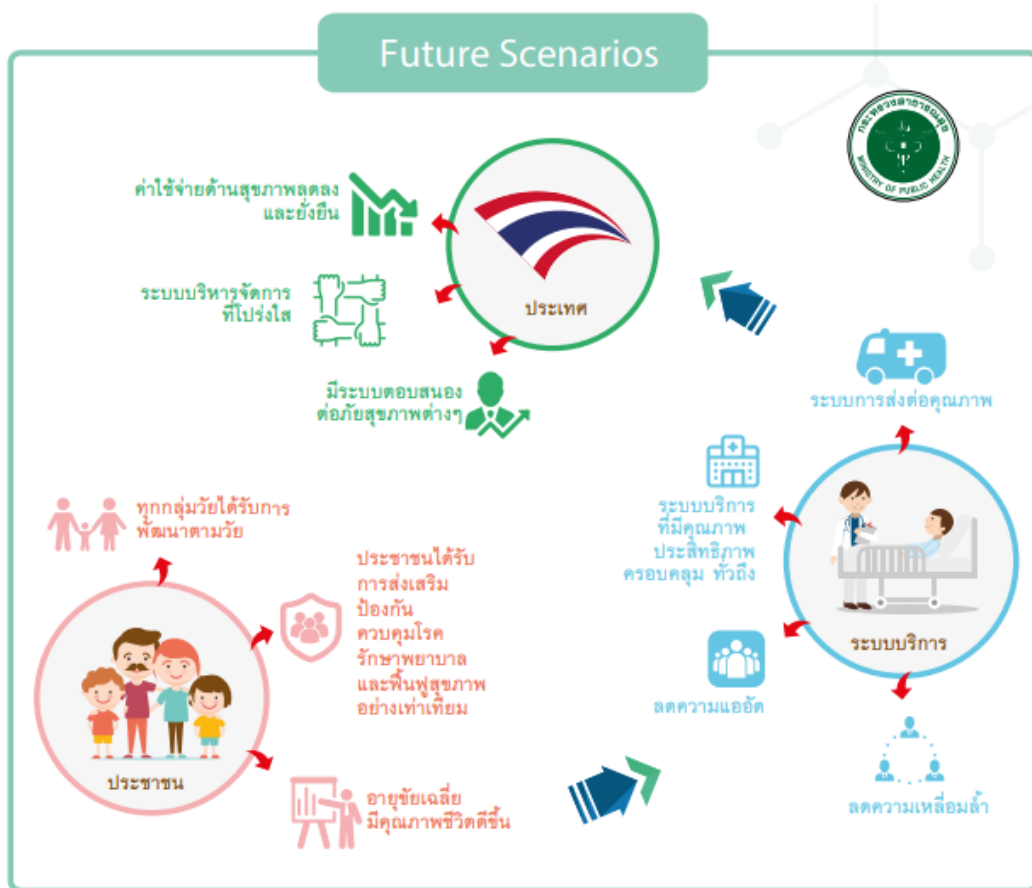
Future Scenarios

กระทรวงสาธารณสุข
MINISTRY OF PUBLIC HEALTH

ค่าใช้จ่ายด้านสุขภาพลดลง และยั่งยืน

ระบบบริหารจัดการ ที่โปร่งใส

มีระบบตอบสนอง ต่อภัยสุขภาพต่างๆ

ประเทศ

ระบบการส่งต่อคุณภาพ

ระบบบริการ ที่มีคุณภาพ ประสิทธิภาพ ครอบคลุม ทั่วถึง

ระบบบริการ

ลดความแออัด

ลดความเหลื่อมล้ำ

ทุกกลุ่มวัยได้รับการ พัฒนาตามวัย

ประชาชนได้รับ การส่งเสริม ป้องกัน ควบคุมโรค รักษาพยาบาล และฟื้นฟูสุขภาพ อย่างเท่าเทียม

ประชาชน

อายุขัยเฉลี่ย มีคุณภาพชีวิตดีขึ้น